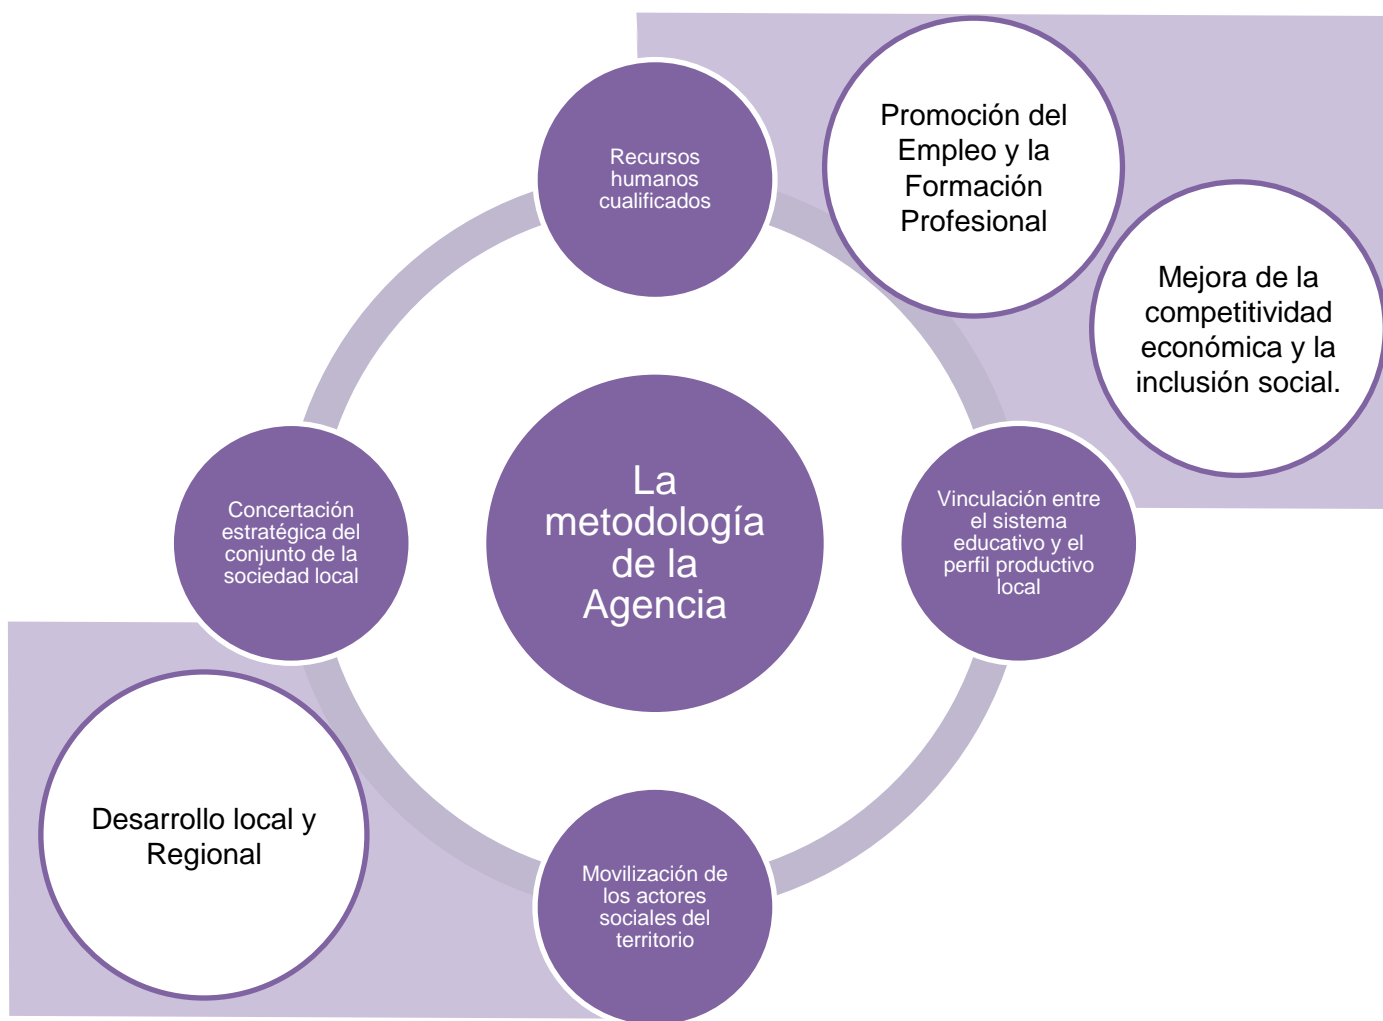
Recursos humanos cualificados

Promoción del Empleo y la Formación Profesional

Mejora de la competitividad económica y la inclusión social.

Concertación estratégica del conjunto de la sociedad local

La metodología de la Agencia

Vinculación entre el sistema educativo y el perfil productivo local

Desarrollo local y Regional

Movilización de los actores sociales del territorio